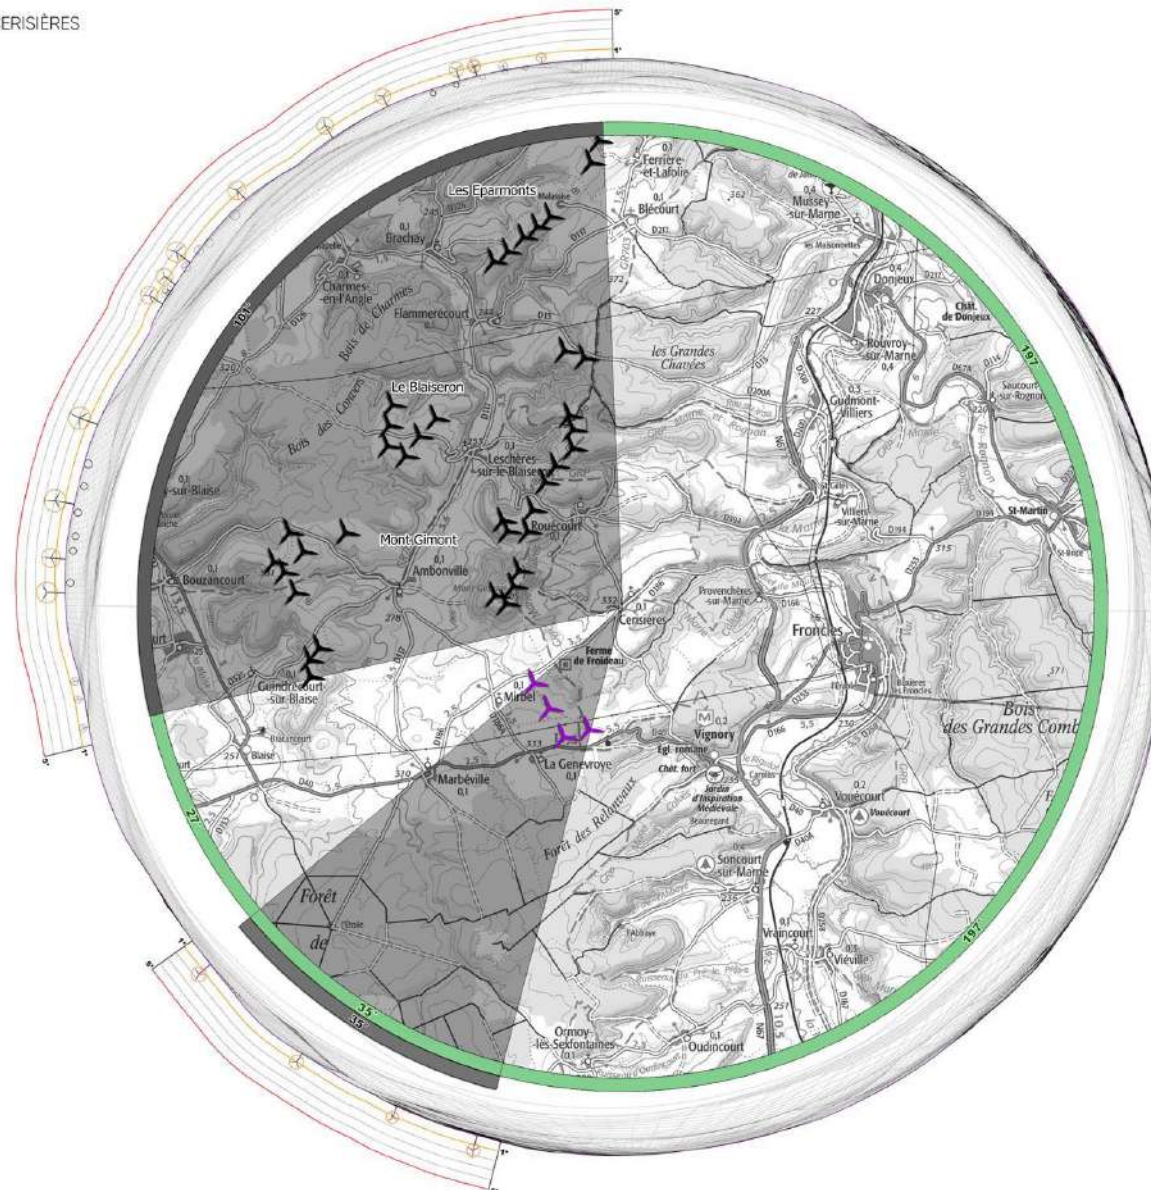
ERISIÈRES

Les Eparmonts
Brachay
Charmes-en-l'Angle
Flammerécourt
Bois de Charmes
Le Blaiseron
Bois des Concers
Leschères-sur-le-Blaiseron
Rouécourt
Mont Gimont
Ambonville
Bouzancourt
Guindrecourt-sur-Blaise
Blaise
Marbéville
Mirbel
La Genevroye
Ferme de Froideau
Forêt des Relevaux
Forêt
de
Ormoy-lès-Sexfontaines
Oudincourt
Ferrière-et-Lafolie
Blécourt
Mussey-sur-Marne
Donjeux
Chât. de Donjeux
Rouvroy-sur-Marne
Gudmont-Villiers
les Grandes Chavées
Saucourt-sur-Rognon
Villiers-sur-Marne
St-Martin
Provenchères-sur-Marne
Froncles
Censières
Vignory
Egl. romane
Chât. fort
Jardin d'Inspiration Médiévale
Bois des Grandes Comb
Vouécourt
Soncourt-sur-Marne
Vraincourt
Viéville
101
197
21
35
35
197